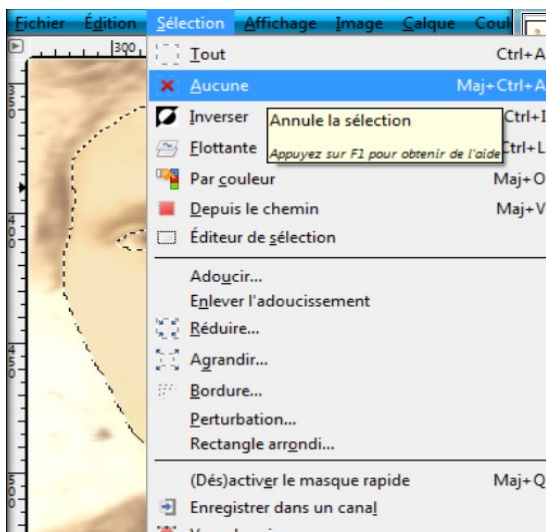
Fichier Édition Sélection Affichage Image Calque Coul

300

Tout Ctrl+A
Aucune Maj+Ctrl+A
Inverser Ctrl+I
Flottante Ctrl+L
Annule la sélection
Appuyez sur F1 pour obtenir de l'aide
Par couleur Maj+O
Depuis le chemin Maj+V
Éditeur de sélection

Adoucir...
Enlever l'adoucissement
Réduire...
Agrandir...
Bordure...
Perturbation...
Rectangle arrondi...

(Dés)activer le masque rapide Maj+Q
Enregistrer dans un canal
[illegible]